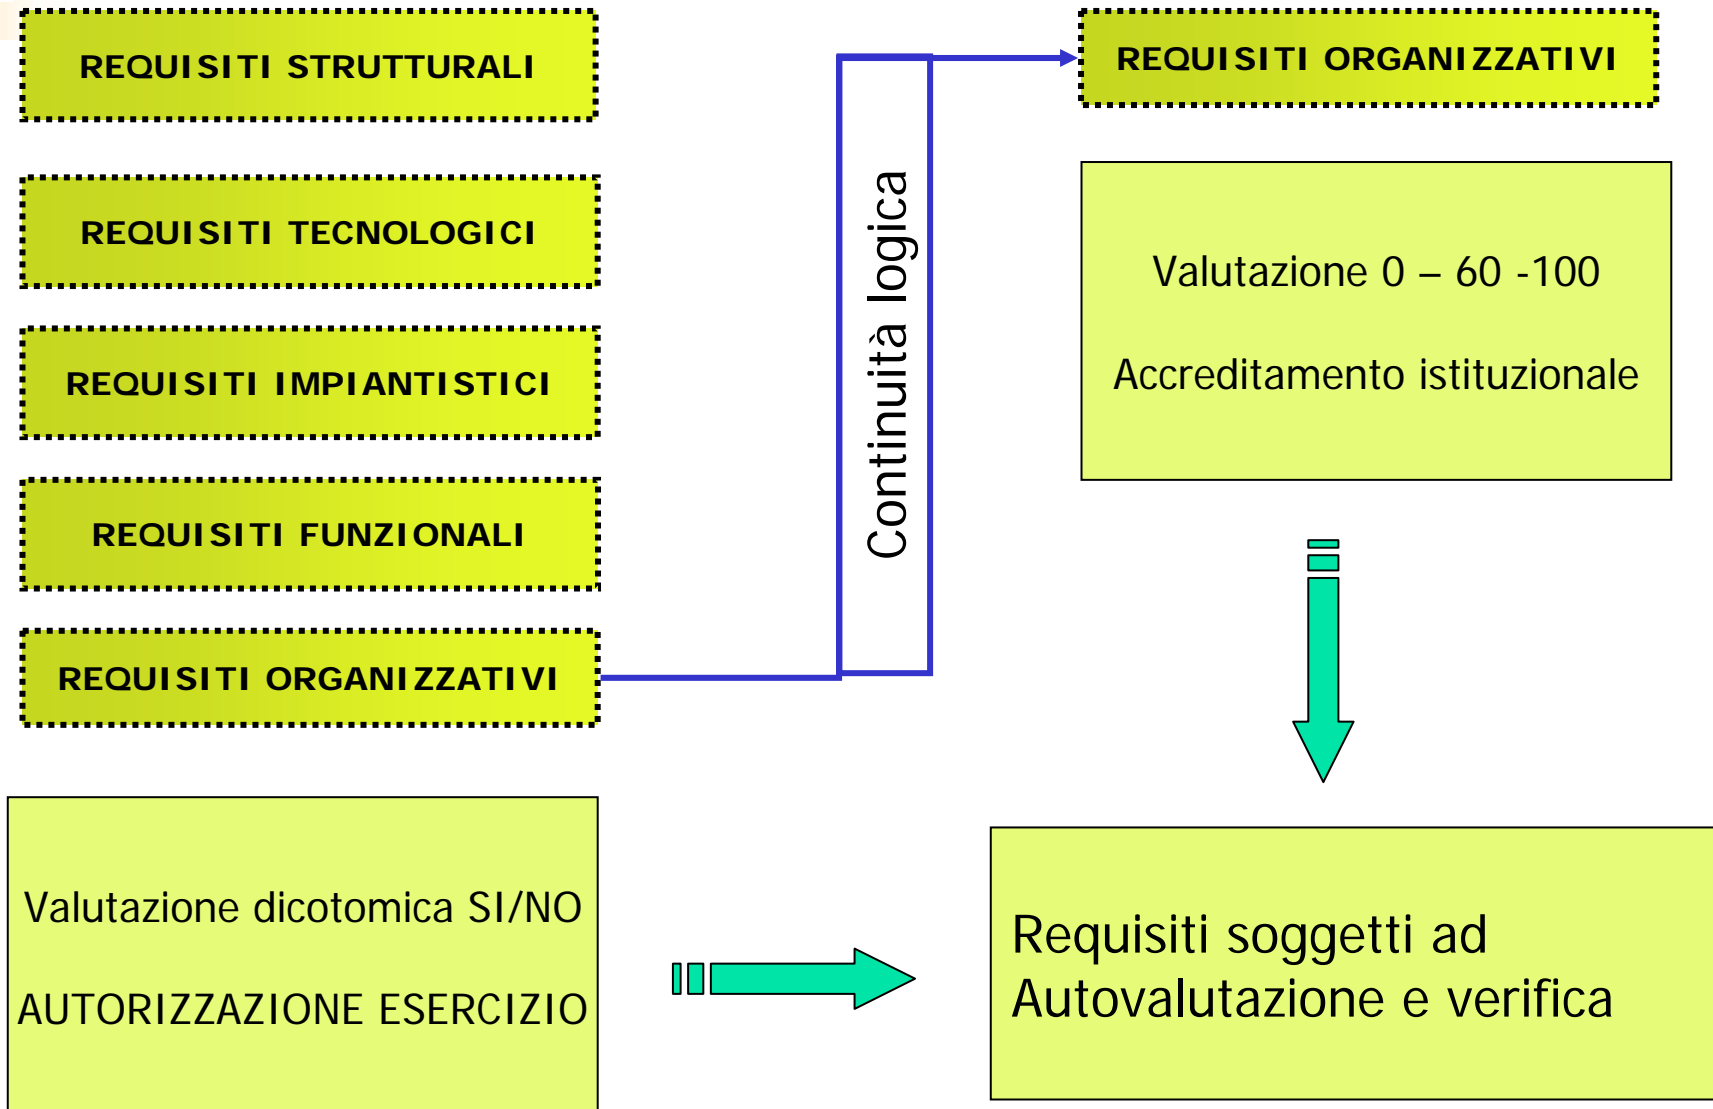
REQUISITI STRUTTURALI

REQUISITI TECNOLOGICI

REQUISITI IMPIANTISTICI

REQUISITI FUNZIONALI

REQUISITI ORGANIZZATIVI

Continuità logica

REQUISITI ORGANIZZATIVI

Valutazione 0 – 60 -100

Accreditamento istituzionale

Valutazione dicotomica SI/NO

AUTORIZZAZIONE ESERCIZIO

Requisiti soggetti ad Autovalutazione e verifica